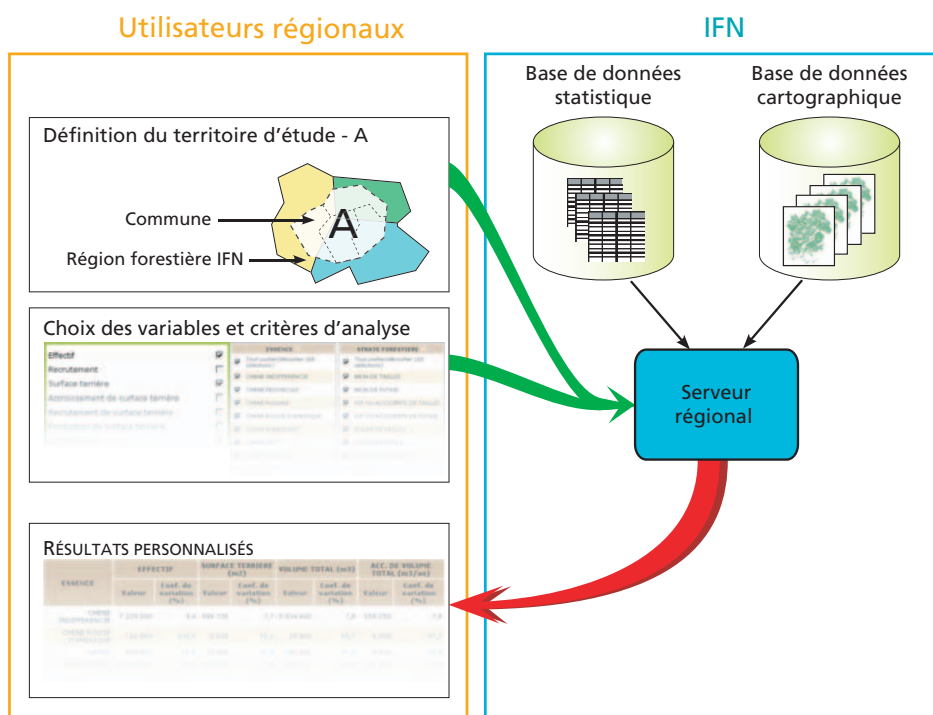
Utilisateurs régionaux

IFN

Base de données statistique

Base de données cartographique

Définition du territoire d'étude - A

Commune

A

Région forestière IFN

Choix des variables et critères d'analyse

Effectif
Recrutement
Surface terrière
Accroissement de surface terrière
Recrutement de surface terrière
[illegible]

Serveur régional

RÉSULTATS PERSONNALISÉS

| ESSENCE | EFFECTIF | | SURFACE TERRIÈRE (m2) | | VOLUME TOTAL (m3) | | ACC. DE VOLUME TOTAL (m3/an) | |
|---|---|---|---|---|---|---|---|---|
| | Valeur | Coef. de variation (%) | Valeur | Coef. de variation (%) | Valeur | Coef. de variation (%) | Valeur | Coef. de variation (%) |
| CHÊNE INDIFFÉRENCIÉ | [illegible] | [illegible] | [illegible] | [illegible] | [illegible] | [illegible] | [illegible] | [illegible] |
| CHÊNE ROUGE D'AMÉRIQUE | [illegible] | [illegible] | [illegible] | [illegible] | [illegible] | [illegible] | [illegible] | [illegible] |
| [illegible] | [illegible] | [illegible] | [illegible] | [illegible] | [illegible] | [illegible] | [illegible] | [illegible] |